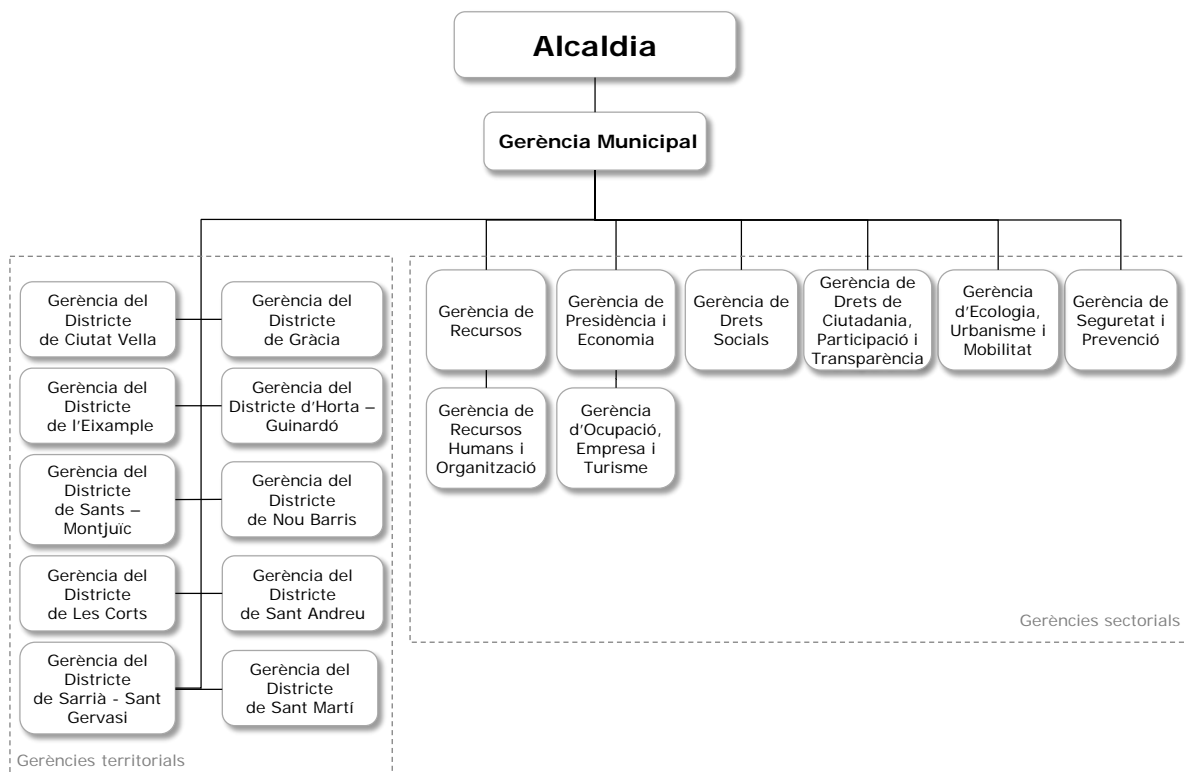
Alcaldia

Gerència Municipal

Gerència del Districte de Ciutat Vella

Gerència del Districte de Gràcia

Gerència del Districte de l'Eixample

Gerència del Districte d'Horta – Guinardó

Gerència del Districte de Sants – Montjuïc

Gerència del Districte de Nou Barris

Gerència del Districte de Les Corts

Gerència del Districte de Sant Andreu

Gerència del Districte de Sarrià - Sant Gervasi

Gerència del Districte de Sant Martí

Gerències territorials

Gerència de Recursos

Gerència de Recursos Humans i Organització

Gerència de Presidència i Economia

Gerència d'Ocupació, Empresa i Turisme

Gerència de Drets Socials

Gerència de Drets de Ciutadania, Participació i Transparència

Gerència d'Ecologia, Urbanisme i Mobilitat

Gerència de Seguretat i Prevenció

Gerències sectorials